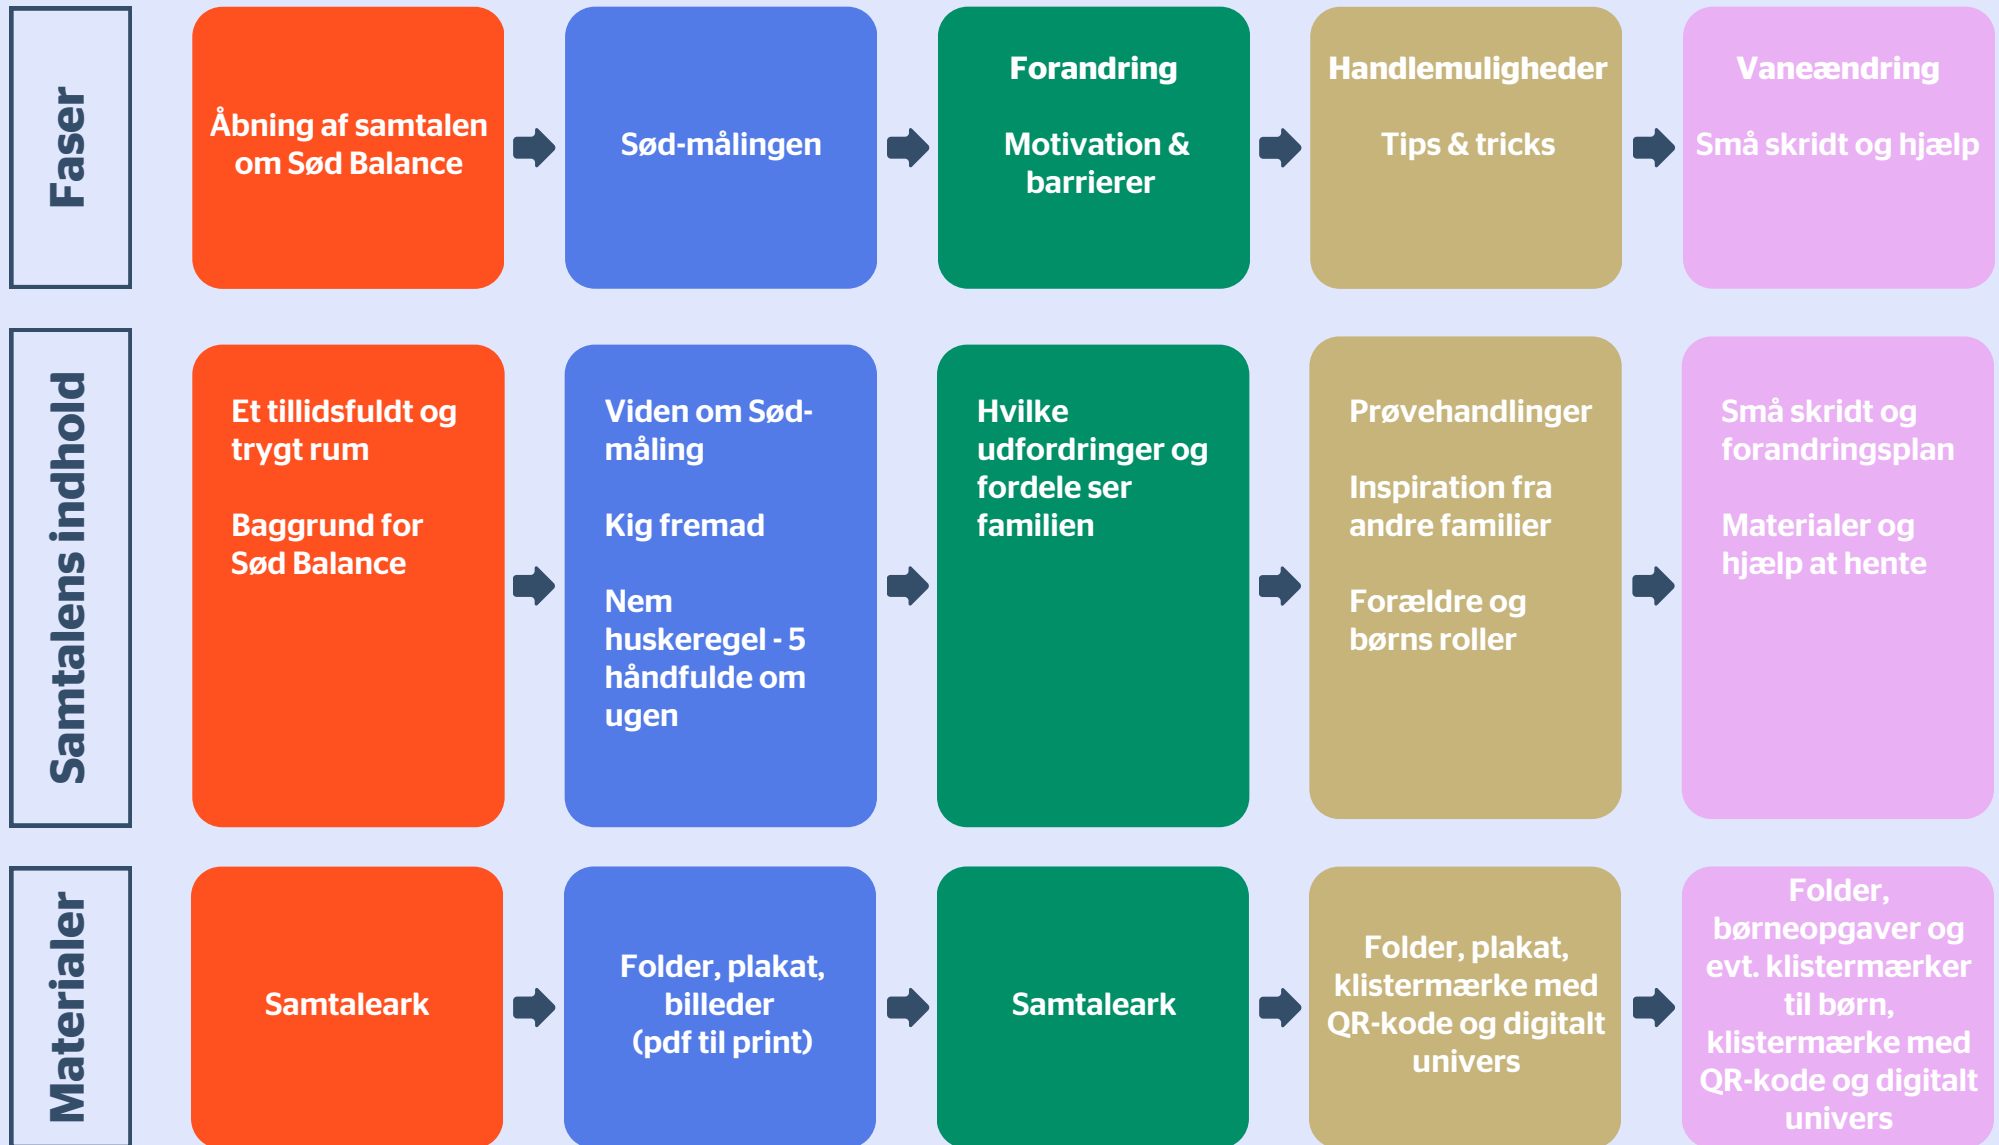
Faser

Åbning af samtalen om Sød Balance

Sød-målingen

Forandring

Motivation & barrierer

Handlemuligheder

Tips & tricks

Vaneændring

Små skridt og hjælp

Samtalens indhold

Et tillidsfuldt og trygt rum

Baggrund for Sød Balance

Viden om Sød-måling

Kig fremad

Nem huskeregel - 5 håndfulde om ugen

Hvilke udfordringer og fordele ser familien

Prøvehandlinger

Inspiration fra andre familier

Forældre og børns roller

Små skridt og forandringsplan

Materialer og hjælp at hente

Materialer

Samtaleark

Folder, plakat, billeder (pdf til print)

Samtaleark

Folder, plakat, klistermærke med QR-kode og digitalt univers

Folder, børneopgaver og evt. klistermærker til børn, klistermærke med QR-kode og digitalt univers